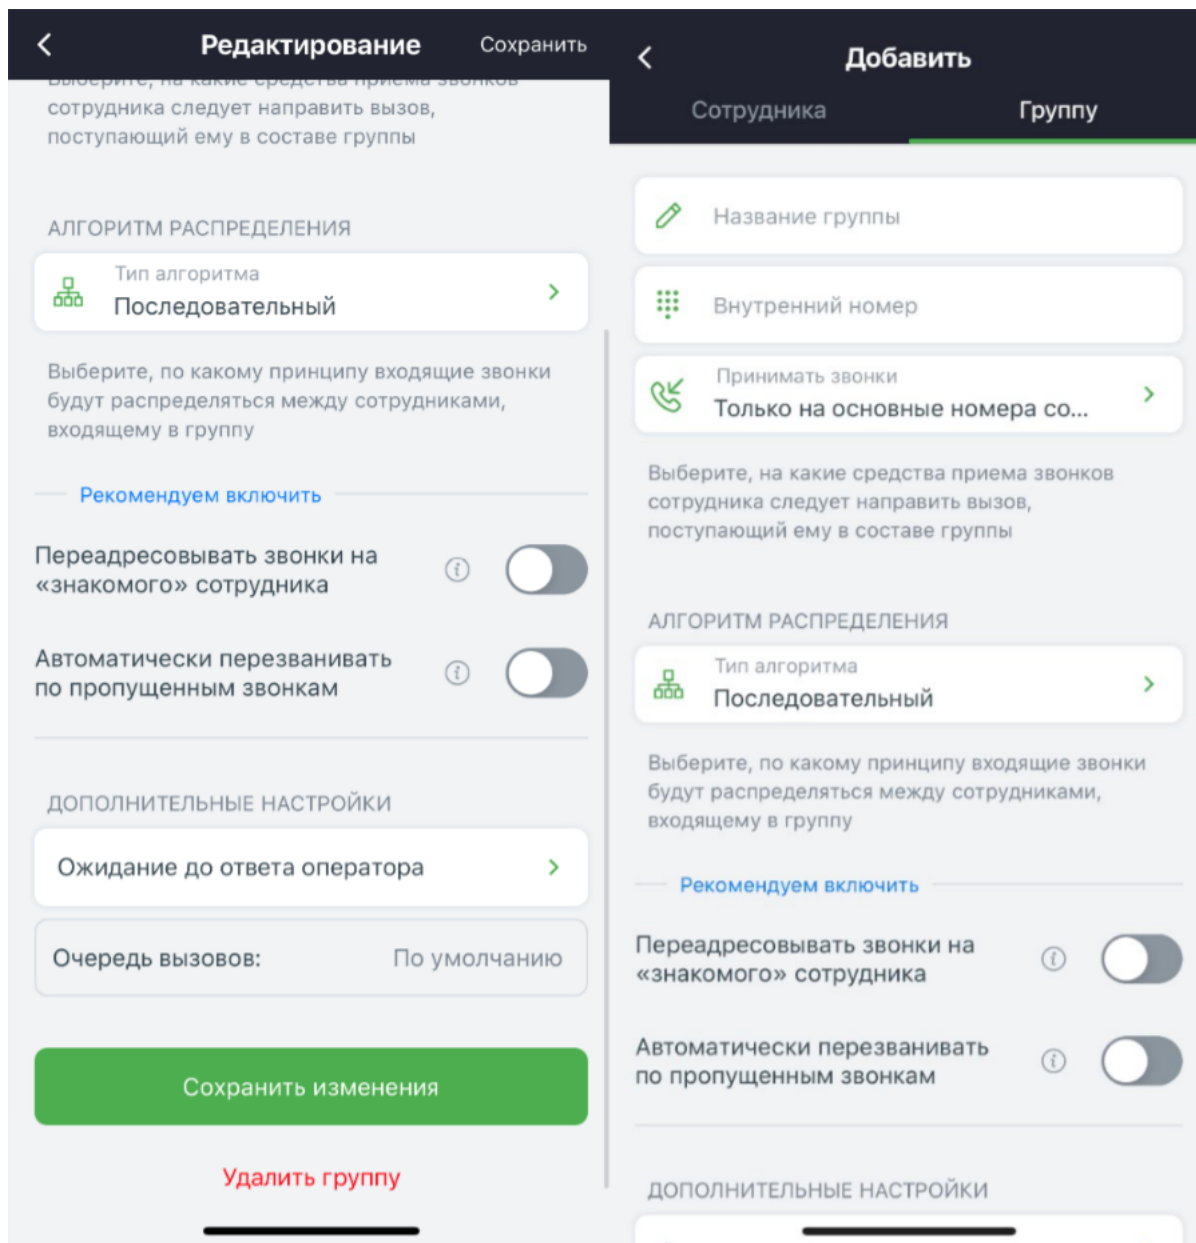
Редактирование Сохранить

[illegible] сотрудника следует направить вызов, поступающий ему в составе группы

АЛГОРИТМ РАСПРЕДЕЛЕНИЯ

Тип алгоритма
Последовательный

Выберите, по какому принципу входящие звонки будут распределяться между сотрудниками, входящему в группу

Рекомендуем включить

Переадресовывать звонки на «знакомого» сотрудника

Автоматически перезванивать по пропущенным звонкам

ДОПОЛНИТЕЛЬНЫЕ НАСТРОЙКИ

Ожидание до ответа оператора

Очередь вызовов: По умолчанию

Сохранить изменения

Удалить группу

Добавить

Сотрудника Группу

Название группы

Внутренний номер

Принимать звонки
Только на основные номера со...

Выберите, на какие средства приема звонков сотрудника следует направить вызов, поступающий ему в составе группы

АЛГОРИТМ РАСПРЕДЕЛЕНИЯ

Тип алгоритма
Последовательный

Выберите, по какому принципу входящие звонки будут распределяться между сотрудниками, входящему в группу

Рекомендуем включить

Переадресовывать звонки на «знакомого» сотрудника

Автоматически перезванивать по пропущенным звонкам

ДОПОЛНИТЕЛЬНЫЕ НАСТРОЙКИ